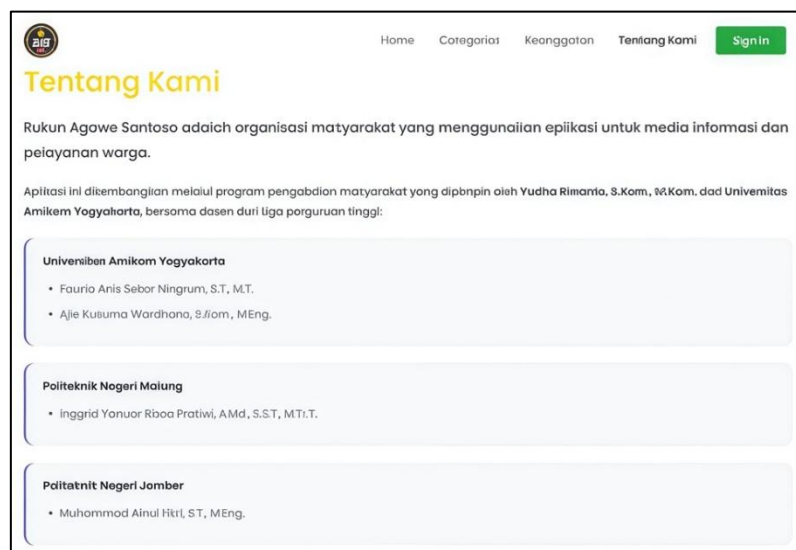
Home Categoriat Keonggotan Tentang Kami Signin

Tentang Kami

Rukun Agowe Santoso adaich organisasi matyarakat yang menggunaiian epiikasi untuk media infomasi dan peiayanan warga.

Apiitasi ini dikembangiian meiaiul program pengabdion matyarakat yong dipbnpin oleh Yudha Rimanto, S.Kom, M.Kom. dad Univemitas Amikem Yogyakorta, bersoma dasen duri liga porguruan tinggi:

Universiben Amikom Yogyakorta

• Faurio Anis Sebor Ningrum, S.T, M.T.
• Ajie Kusuma Wardhono, S.Kom, MEng.

Politeknik Negeri Maiung

• inggrid Yonuor Riboa Pratiwi, AMd, S.ST, MT.T.

Politetnit Negeri Jomber

• Muhommod Ainul Fitri, ST, MEng.